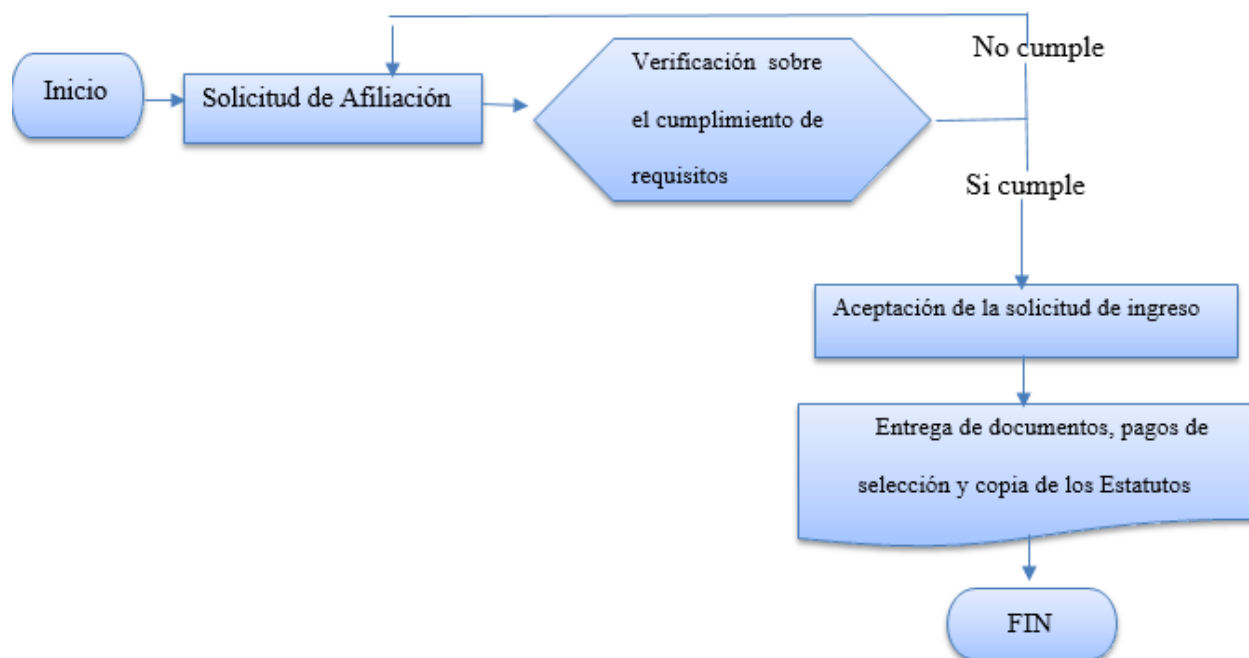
Inicio

Solicitud de Afiliación

Verificación sobre el cumplimiento de requisitos

No cumple

Si cumple

Aceptación de la solicitud de ingreso

Entrega de documentos, pagos de selección y copia de los Estatutos

FIN